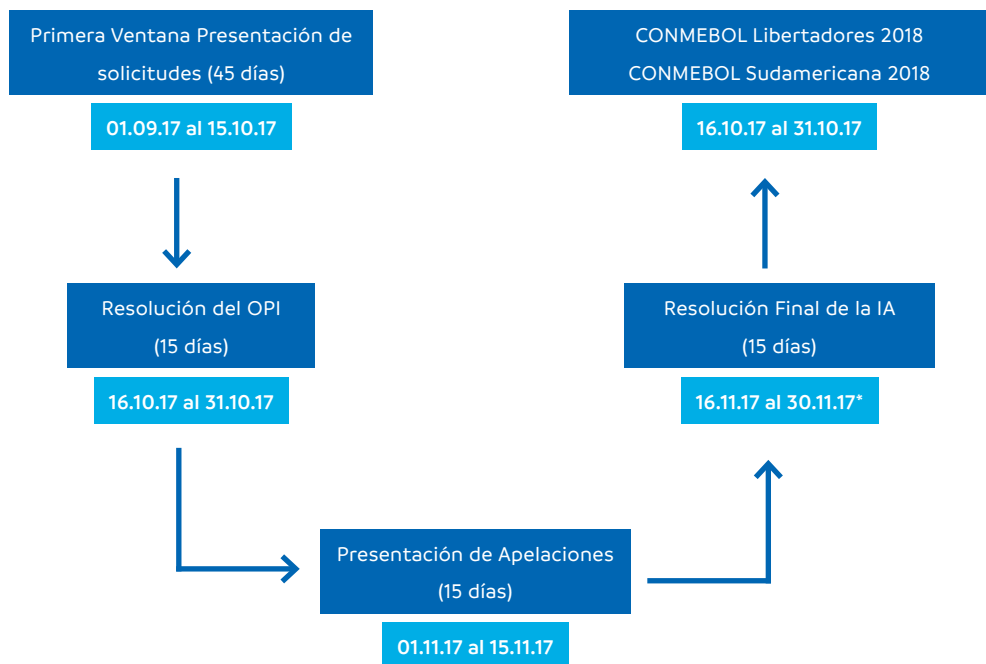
Primera Ventana Presentación de solicitudes (45 días)

01.09.17 al 15.10.17

Resolución del OPI
(15 días)

16.10.17 al 31.10.17

Presentación de Apelaciones
(15 días)

01.11.17 al 15.11.17

Resolución Final de la IA
(15 días)

16.11.17 al 30.11.17*

CONMEBOL Libertadores 2018
CONMEBOL Sudamericana 2018

16.10.17 al 31.10.17